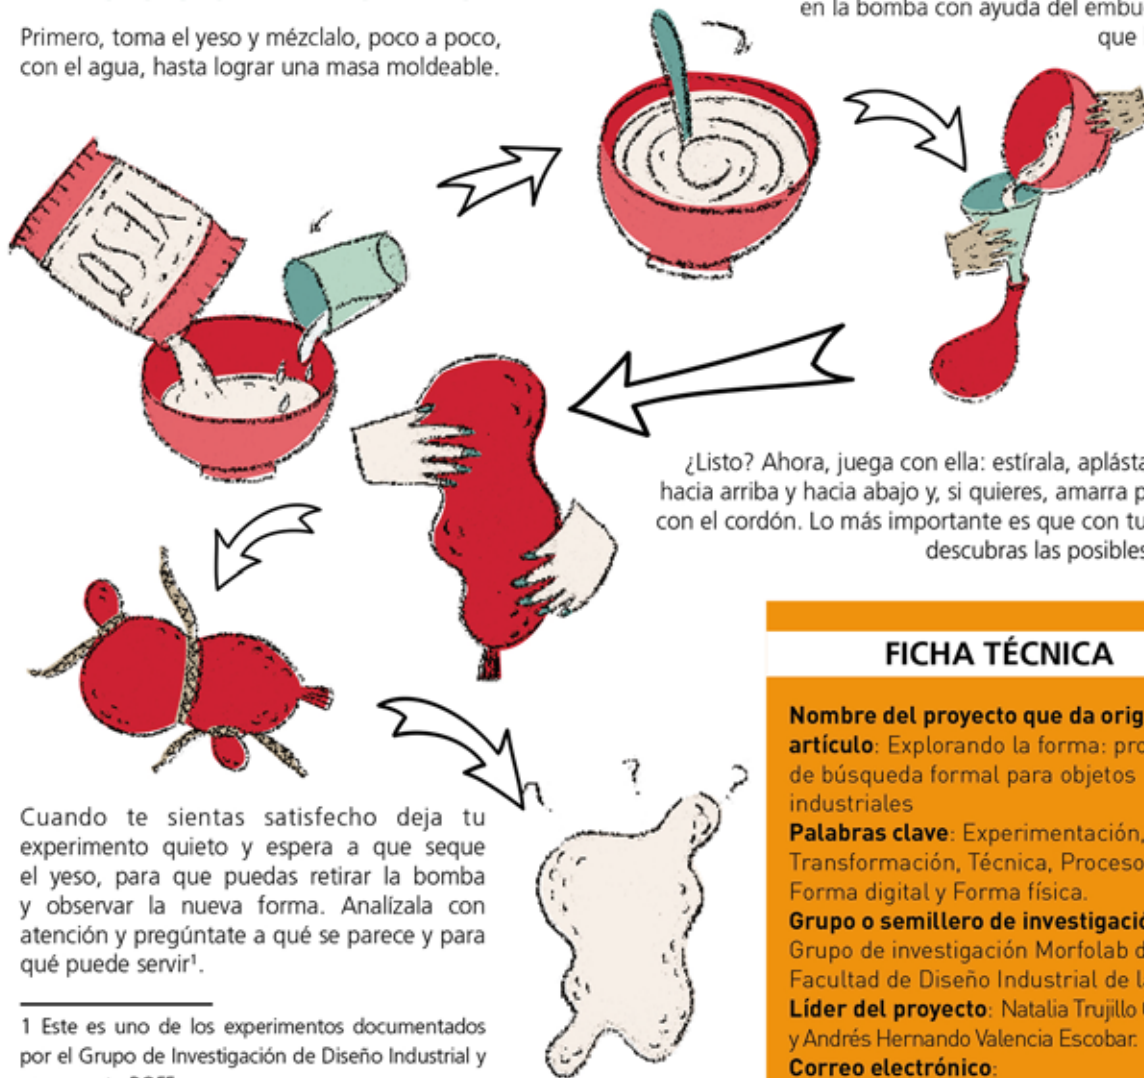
en la bomba con ayuda del embu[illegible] que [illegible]

Primero, toma el yeso y mézclalo, poco a poco, con el agua, hasta lograr una masa moldeable.

YESO

¿Listo? Ahora, juega con ella: estírala, aplásta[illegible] hacia arriba y hacia abajo y, si quieres, amarra p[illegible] con el cordón. Lo más importante es que con tu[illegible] descubras las posibles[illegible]

Cuando te sientas satisfecho deja tu experimento quieto y espera a que seque el yeso, para que puedas retirar la bomba y observar la nueva forma. Analízala con atención y pregúntate a qué se parece y para qué puede servir¹.

?

?

FICHA TÉCNICA

**Nombre del proyecto que da orig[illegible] artículo**: Explorando la forma: pro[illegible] de búsqueda formal para objetos industriales
**Palabras clave**: Experimentación, Transformación, Técnica, Proceso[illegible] Forma digital y Forma física.
**Grupo o semillero de investigació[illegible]** Grupo de investigación Morfolab d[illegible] Facultad de Diseño Industrial de l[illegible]
**Líder del proyecto**: Natalia Trujillo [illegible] y Andrés Hernando Valencia Escobar.
**Correo electrónico**:

1 Este es uno de los experimentos documentados por el Grupo de Investigación de Diseño Industrial y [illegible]